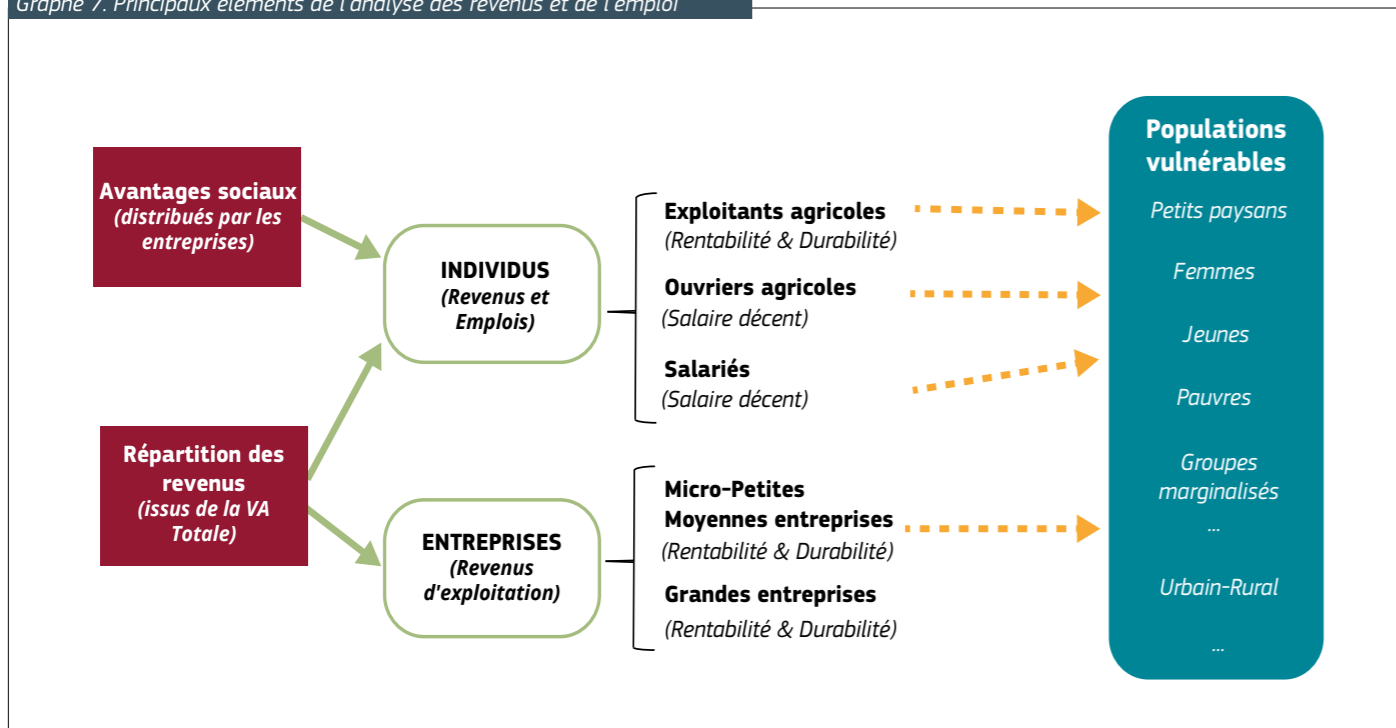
Graphe 7. Principaux éléments de l'analyse des revenus et de l'emploi

Avantages sociaux
(distribués par les entreprises)

Répartition des revenus
(issus de la VA Totale)

INDIVIDUS
(Revenus et Emplois)

ENTREPRISES
(Revenus d'exploitation)

Exploitants agricoles
(Rentabilité & Durabilité)

Ouvriers agricoles
(Salaire décent)

Salariés
(Salaire décent)

Micro-Petites
Moyennes entreprises
(Rentabilité & Durabilité)

Grandes entreprises
(Rentabilité & Durabilité)

Populations vulnérables

Petits paysans

Femmes

Jeunes

Pauvres

Groupes marginalisés

...

Urbain-Rural

...